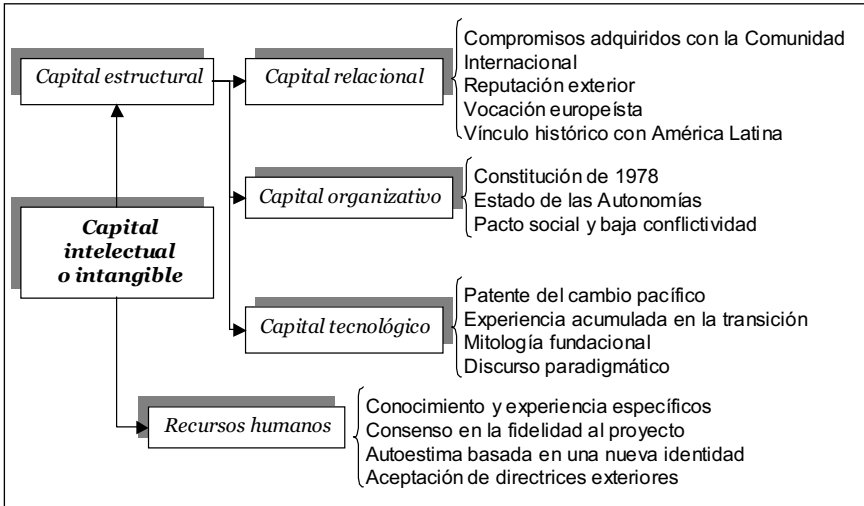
Capital estructural

Capital relacional

Compromisos adquiridos con la Comunidad Internacional
Reputación exterior
Vocación europeísta
Vínculo histórico con América Latina

Capital organizativo

Constitución de 1978
Estado de las Autonomías
Pacto social y baja conflictividad

Capital intelectual o intangible

Capital tecnológico

Patente del cambio pacífico
Experiencia acumulada en la transición
Mitología fundacional
Discurso paradigmático

Recursos humanos

Conocimiento y experiencia específicos
Consenso en la fidelidad al proyecto
Autoestima basada en una nueva identidad
Aceptación de directrices exteriores